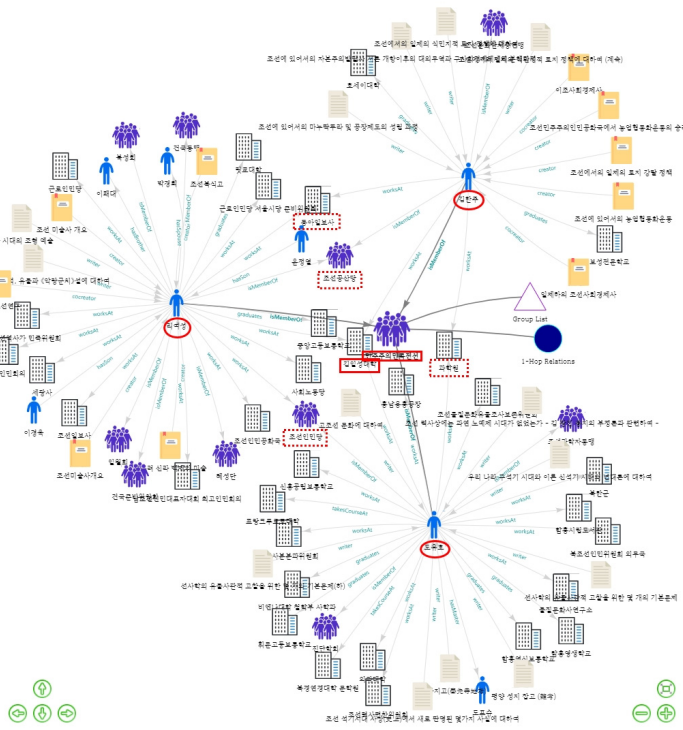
조선에서의 일제의 식민지적 조선 방침(편찬)
조선에 있어서의 자본주의적 관계 개량에 대하여
조선사회경제사 및 조선에 있어서 토지 정책에 대하여 (계속)
조선에 있어서의 마누팍투라 및 공장제도의 생성 과정
이조사회경제사
조선민주주의인민공화국에서 농업협동화운동의 승리
조선에서의 일제의 토지 강탈 정책
조선에 있어서의 농업협동화운동
보성전문학교
일제하의 조선사회경제사
근로인민당
이태준
박경희
허정희
전석담
조선동지회
경성대학
조선민족의 서울시당 준비위원회
동아일보사
윤경렬
조선중앙일
시대의 조형 예술
유홍과 (악령군시)에 대하여
민족전선
민족의 민족위원회
세광사
이경옥
조선일보사
조선미술사 개요
최옥립
이상
조선미술가동맹
중앙고등보통학교
사회노동당
전혁명
조선인민공화국
조선민보
조선노동당
중앙위원회
최고인민회의
조선인민공화국 최고인민회의
김일성대학
건국준비위원회
백남운
조선 여성의 문화에 대하여
조선 혁사상의 과제 노동에 시대가 없는가
조선과학자동맹
조선의 신의주대중학
우리 나라 봉건시대의 시대와 이론 선진가에 대한 논문에 대하여
북조선
함흥시인민위원회
북조선인민위원회 외무국
홍원군
조두원
선사학의 유물사관적 고찰을 위한 몇 개의 기본문제
비판·무엇을 쓸 것인가
선사학의 유물사관적 고찰을 위한 몇 개의 기본문제
출판문화사연구소
함흥사범학교
함흥영생학교
휘문고등보통학교
복명편학교
복명편 대학 문학원
공산당
평양 정치 강습 (해방)
조선 역사학의 고전 해석의 새로운 방향
조선 석기시대 사회에서 새로 반영된 몇 가지 사실에 대하여
Group List
1-Hop Relations
worksAt
isMemberOf
writer
creator
hasSon
graduates
takesCourseAt
curator